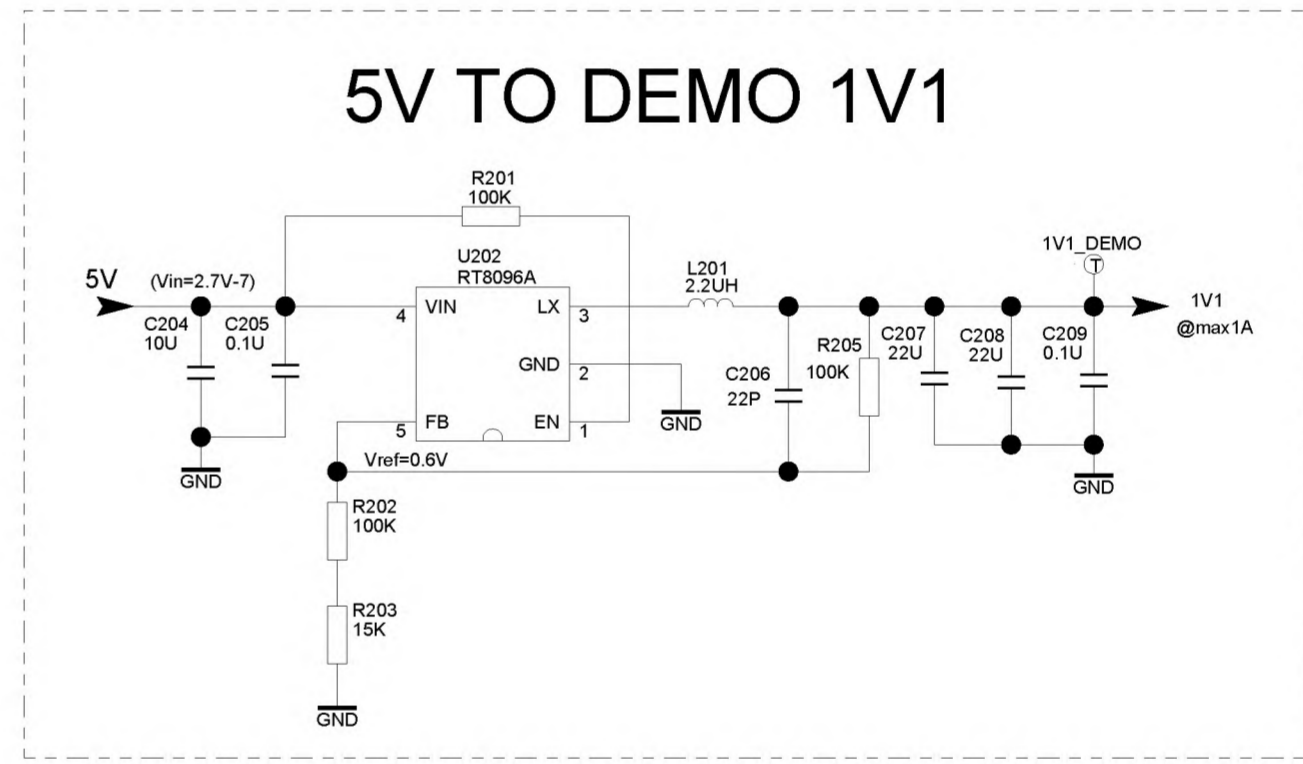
5V TO DEMO 1V1

R201
100K

U202
RT8096A

5V
(Vin=2.7V-7)

4 VIN
LX 3
GND 2
5 FB
EN 1

C204
10U

C205
0.1U

GND

L201
2.2UH

1V1_DEMO
T

1V1
@max1A

C206
22P

R205
100K

C207
22U

C208
22U

C209
0.1U

GND

GND

Vref=0.6V

R202
100K

R203
15K

GND